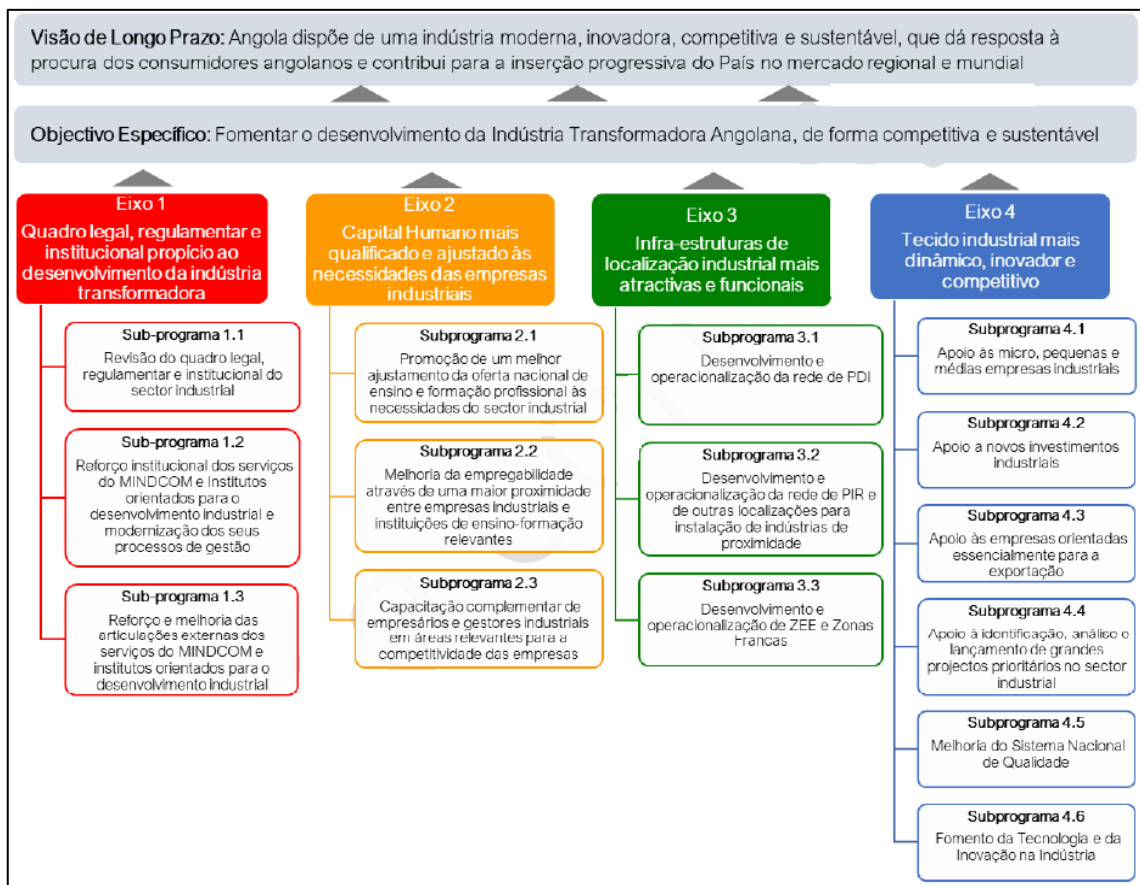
**Visão de Longo Prazo:** Angola dispõe de uma indústria moderna, inovadora, competitiva e sustentável, que dá resposta à procura dos consumidores angolanos e contribui para a inserção progressiva do País no mercado regional e mundial

**Objectivo Específico:** Fomentar o desenvolvimento da Indústria Transformadora Angolana, de forma competitiva e sustentável

Eixo 1
Quadro legal, regulamentar e institucional propício ao desenvolvimento da indústria transformadora

**Sub-programa 1.1**
Revisão do quadro legal, regulamentar e institucional do sector industrial

**Sub-programa 1.2**
Reforço institucional dos serviços do MINDCOM e Institutos orientados para o desenvolvimento industrial e modernização dos seus processos de gestão

**Sub-programa 1.3**
Reforço e melhoria das articulações externas dos serviços do MINDCOM e institutos orientados para o desenvolvimento industrial

Eixo 2
Capital Humano mais qualificado e ajustado às necessidades das empresas industriais

**Subprograma 2.1**
Promoção de um melhor ajustamento da oferta nacional de ensino e formação profissional às necessidades do sector industrial

**Subprograma 2.2**
Melhoria da empregabilidade através de uma maior proximidade entre empresas industriais e instituições de ensino-formação relevantes

**Subprograma 2.3**
Capacitação complementar de empresários e gestores industriais em áreas relevantes para a competitividade das empresas

Eixo 3
Infra-estruturas de localização industrial mais atractivas e funcionais

**Subprograma 3.1**
Desenvolvimento e operacionalização da rede de PDI

**Subprograma 3.2**
Desenvolvimento e operacionalização da rede de PIR e de outras localizações para instalação de indústrias de proximidade

**Subprograma 3.3**
Desenvolvimento e operacionalização de ZEE e Zonas Francas

Eixo 4
Tecido industrial mais dinâmico, inovador e competitivo

**Subprograma 4.1**
Apoio às micro, pequenas e médias empresas industriais

**Subprograma 4.2**
Apoio a novos investimentos industriais

**Subprograma 4.3**
Apoio às empresas orientadas essencialmente para a exportação

**Subprograma 4.4**
Apoio à identificação, análise e lançamento de grandes projectos prioritários no sector industrial

**Subprograma 4.5**
Melhoria do Sistema Nacional de Qualidade

**Subprograma 4.6**
Fomento da Tecnologia e da Inovação na Indústria